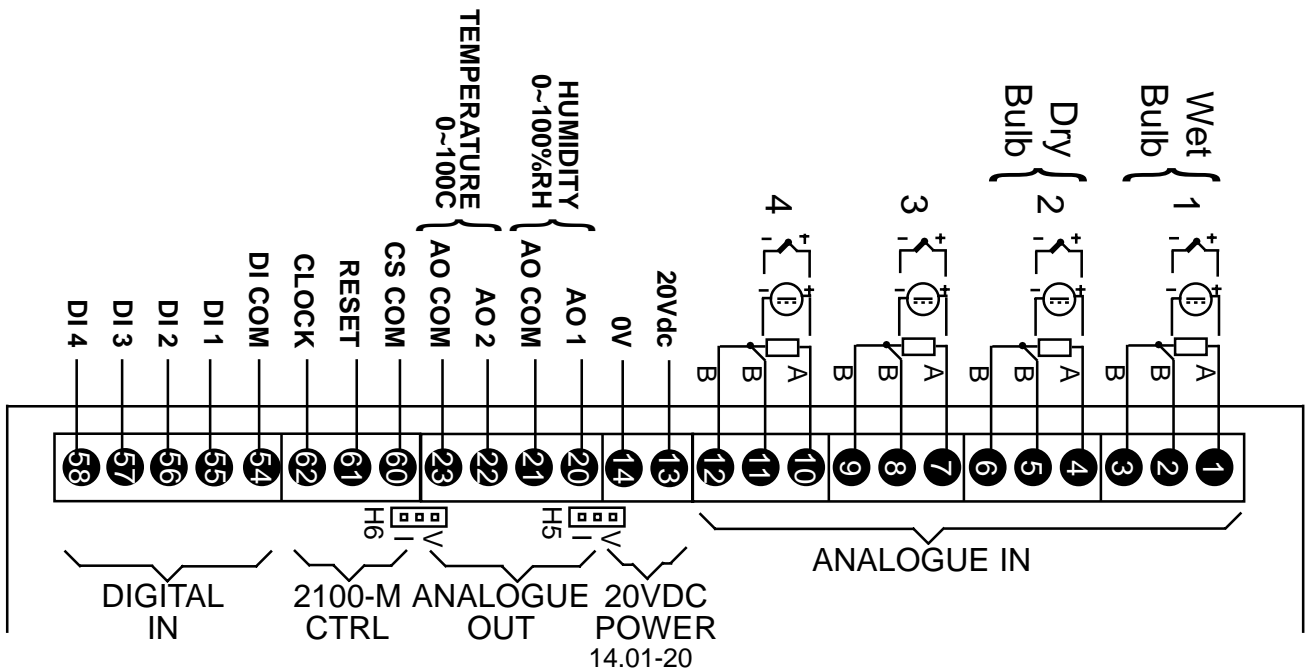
TEMPERATURE 0~100C

HUMIDITY 0~100%RH

Dry Bulb

Wet Bulb

4 3 2 1

DI 4
DI 3
DI 2
DI 1
DI COM
CLOCK
RESET
CS COM
AO COM
AO 2
AO COM
AO 1
0V
20Vdc

B B A B B A B B A B B A

58 57 56 55 54 62 61 60 23 22 21 20 14 13 12 11 10 9 8 7 6 5 4 3 2 1

H6 I V H5 I V

DIGITAL IN

2100-M CTRL

ANALOGUE OUT

20VDC POWER

ANALOGUE IN

14.01-20